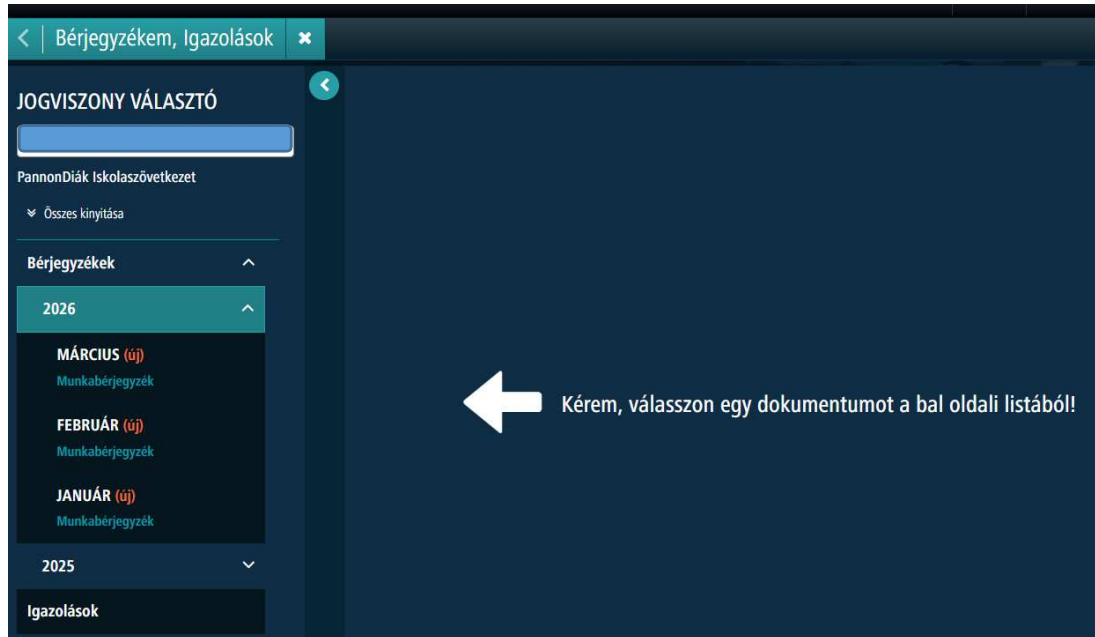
Bérjegyzékem, Igazolások

JOGVISZONY VÁLASZTÓ

PannonDiák Iskolaszövetkezet

Összes kinyitása

Bérjegyzékek

2026

MÁRCIUS (új)
Munkabérjegyzék

FEBRUÁR (új)
Munkabérjegyzék

JANUÁR (új)
Munkabérjegyzék

2025

Igazolások

Kérem, válasszon egy dokumentumot a bal oldali listából!